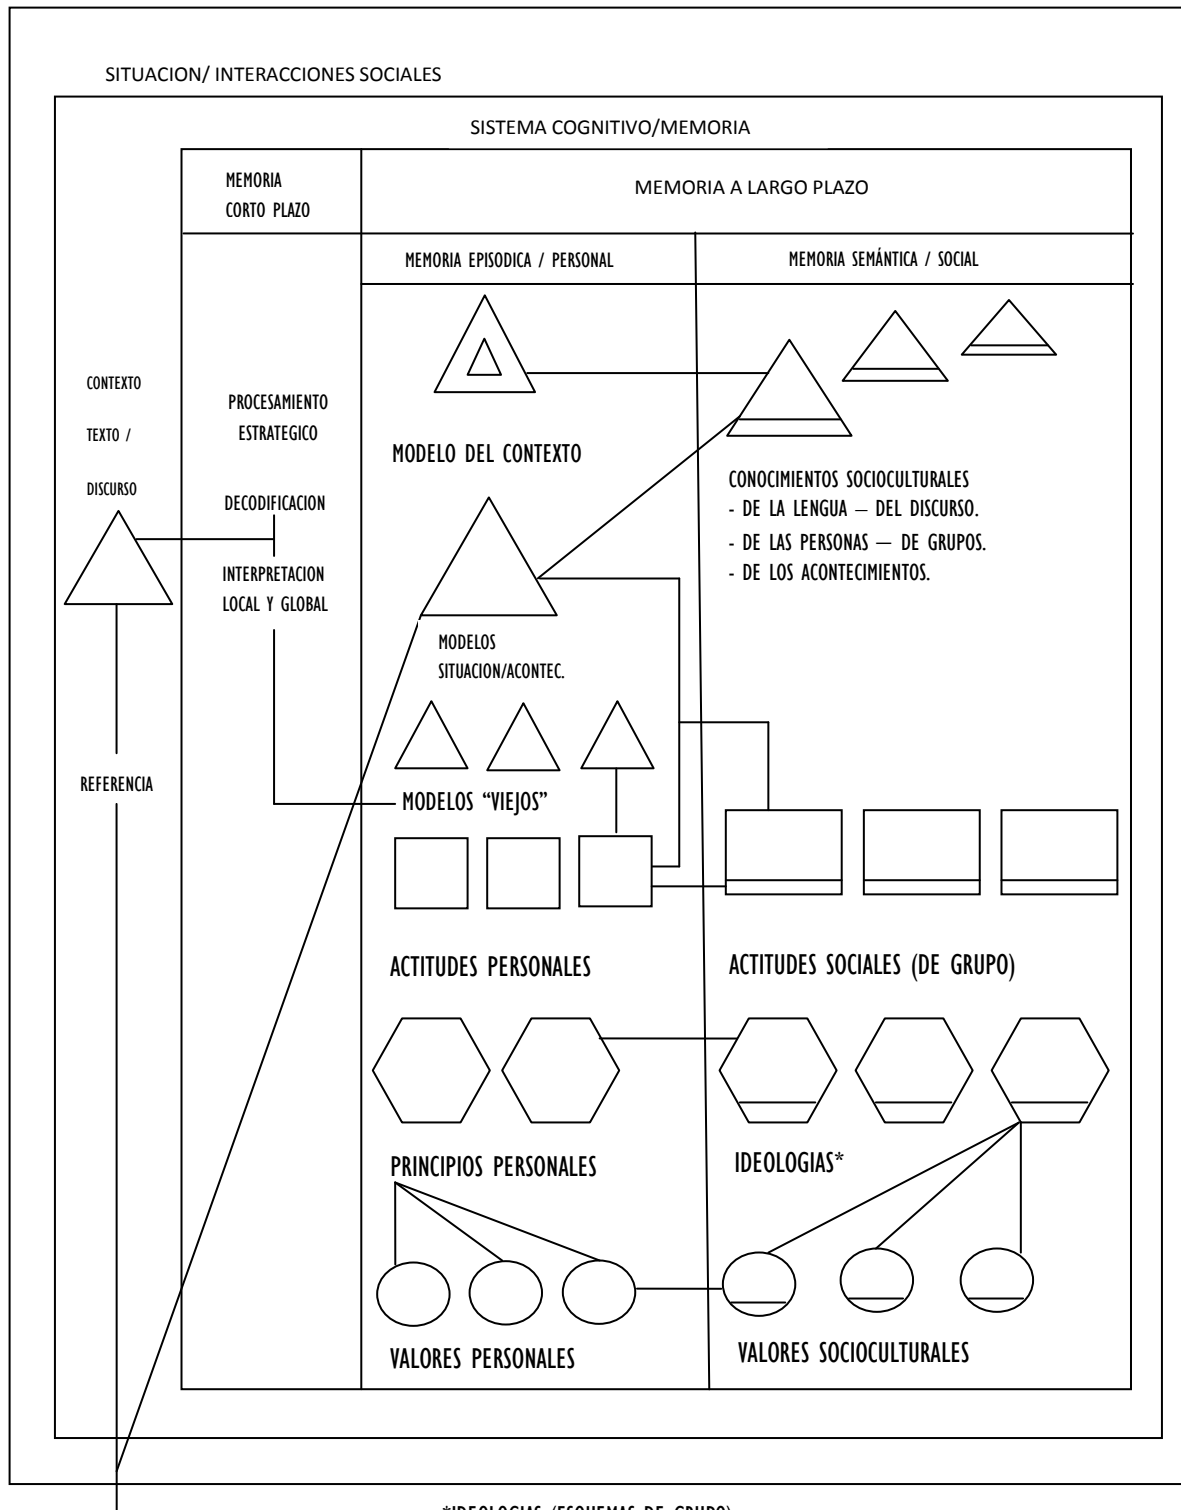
SITUACION/ INTERACCIONES SOCIALES

SISTEMA COGNITIVO/MEMORIA

MEMORIA CORTO PLAZO

MEMORIA A LARGO PLAZO

MEMORIA EPISODICA / PERSONAL

MEMORIA SEMÁNTICA / SOCIAL

CONTEXTO

TEXTO / DISCURSO

PROCESAMIENTO ESTRATEGICO

DECODIFICACION

INTERPRETACION LOCAL Y GLOBAL

MODELO DEL CONTEXTO

CONOCIMIENTOS SOCIOCULTURALES
- DE LA LENGUA – DEL DISCURSO.
- DE LAS PERSONAS – DE GRUPOS.
- DE LOS ACONTECIMIENTOS.

MODELOS SITUACION/ACONTEC.

REFERENCIA

MODELOS "VIEJOS"

ACTITUDES PERSONALES

ACTITUDES SOCIALES (DE GRUPO)

PRINCIPIOS PERSONALES

IDEOLOGIAS*

VALORES PERSONALES

VALORES SOCIOCULTURALES

*IDEOLOGIAS (ESQUEMAS DE GRUPO)